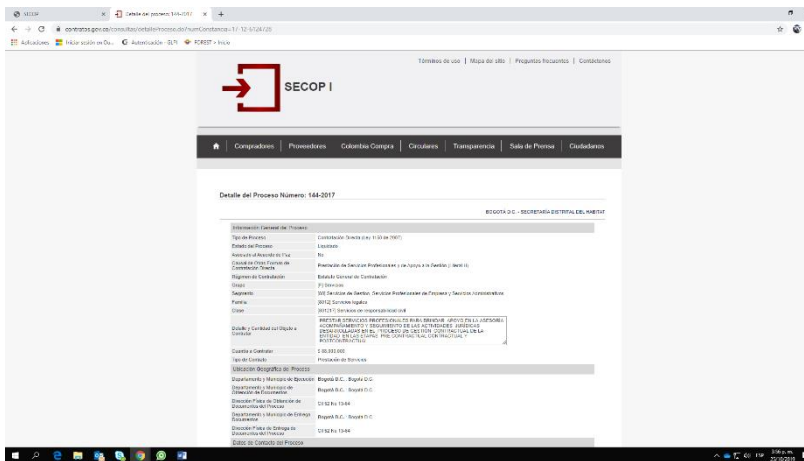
SECOP | Detalle del proceso 144-2017 | +

contratos.gov.co/consultas/detalleProceso.do?numConstancia=17-12-6724720

Aplicaciones | Iniciar sesión en Du... | Autenticación - SUIT | FOREST > Inicio

Términos de uso | Mapa del sitio | Preguntas frecuentes | Contáctenos

SECOP I

Compradores | Proveedores | Colombia Compra | Circulares | Transparencia | Sala de Prensa | Ciudadanos

Detalle del Proceso Número: 144-2017

BOGOTÁ D.C. - SECRETARÍA DISTRITAL DEL HABITAT

| Información General del Proceso | |
|---|---|
| Tipo de Proceso | Contratación Directa (Ley 1150 de 2007) |
| Estado del Proceso | Liquidado |
| Asociado al Acuerdo de Paz | No |
| Causal de Otras Formas de Contratación Directa | Prestación de Servicios Profesionales y de Apoyo a la Gestión (Literal h) |
| Régimen de Contratación | Estatuto General de Contratación |
| Grupo | [F] Servicios |
| Segmento | [80] Servicios de Gestión, Servicios Profesionales de Empresa y Servicios Administrativos |
| Familia | [8012] Servicios legales |
| Clase | [801217] Servicios de responsabilidad civil |
| Detalle y Cantidad del Objeto a Contratar | PRESTAR SERVICIOS PROFESIONALES EN EL DERECHO, APOYO EN LA ASESORÍA, ACOMPAÑAMIENTO Y SEGUIMIENTO DE LAS ACTIVIDADES JURÍDICAS DESARROLLADAS EN EL PROCESO DE GESTIÓN CONTRACTUAL DE LA ENTIDAD EN LAS ETAPAS PRE-CONTRACTUAL, CONTRACTUAL Y POSTCONTRACTUAL |
| Cuantía a Contratar | $ 66.000.000 |
| Tipo de Contrato | Prestación de Servicios |
| Ubicación Geográfica del Proceso | |
| Departamento y Municipio de Ejecución | Bogotá D.C. : Bogotá D.C. |
| Departamento y Municipio de Obtención de Documentos | Bogotá D.C. : Bogotá D.C. |
| Dirección Física de Obtención de Documentos del Proceso | Cl 52 No 13-64 |
| Departamento y Municipio de Entrega Documentos | Bogotá D.C. : Bogotá D.C. |
| Dirección Física de Entrega de Documentos del Proceso | Cl 52 No 13-64 |
| Datos de Contacto del Proceso | |

3:56 p.m.
22/10/2019